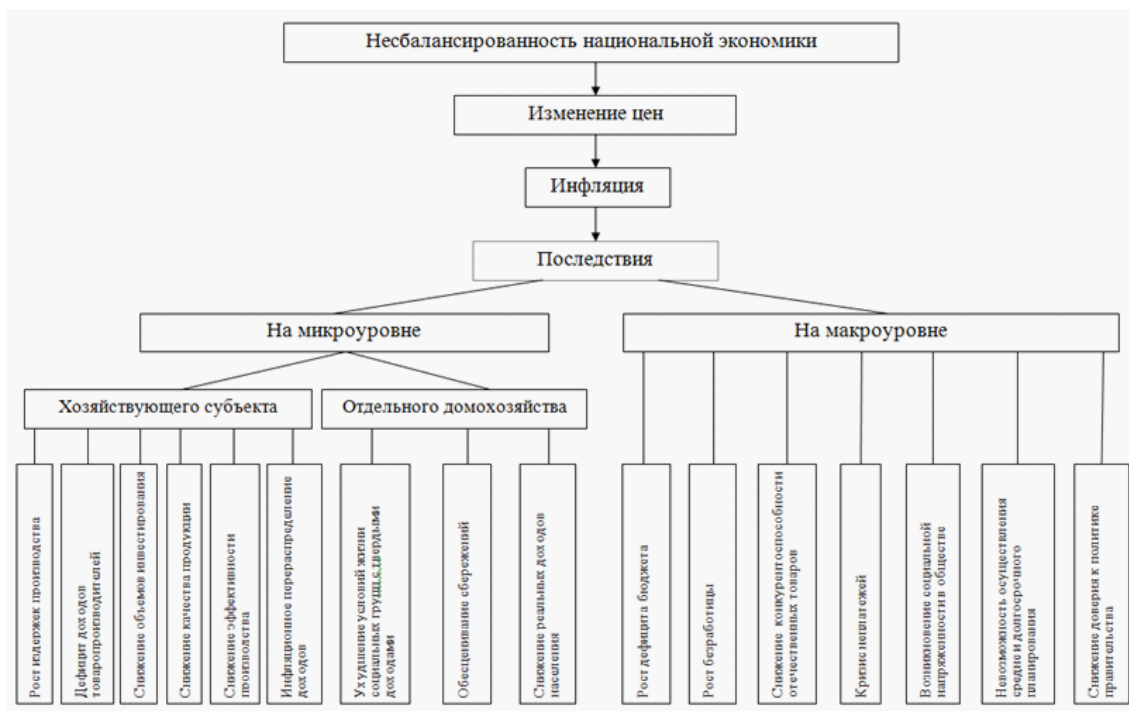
Несбалансированность национальной экономики

Изменение цен

Инфляция

Последствия

На микроуровне

На макроуровне

Хозяйствующего субъекта

Отдельного домохозяйства

Рост издержек производства

Дефицит доходов товаропроизводителей

Снижение объемов инвестирования

Снижение качества продукции

Снижение эффективности производства

Инфляционное перераспределение доходов

Ухудшение условий жизни социальных групп с твердыми доходами

Обесценивание сбережений

Снижение реальных доходов населения

Рост дефицита бюджета

Рост безработицы

Снижение конкурентоспособности отечественных товаров

Кризис неплатежей

Возникновение социальной напряженности в обществе

Невозможность осуществления средне и долгосрочного планирования

Снижение доверия к политике правительства